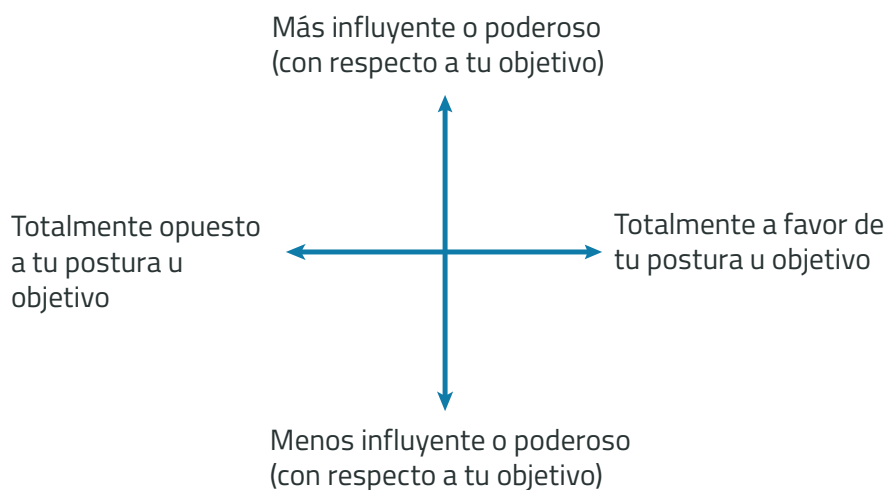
Más influyente o poderoso
(con respecto a tu objetivo)

Totalmente opuesto a tu postura u objetivo

Totalmente a favor de tu postura u objetivo

Menos influyente o poderoso
(con respecto a tu objetivo)